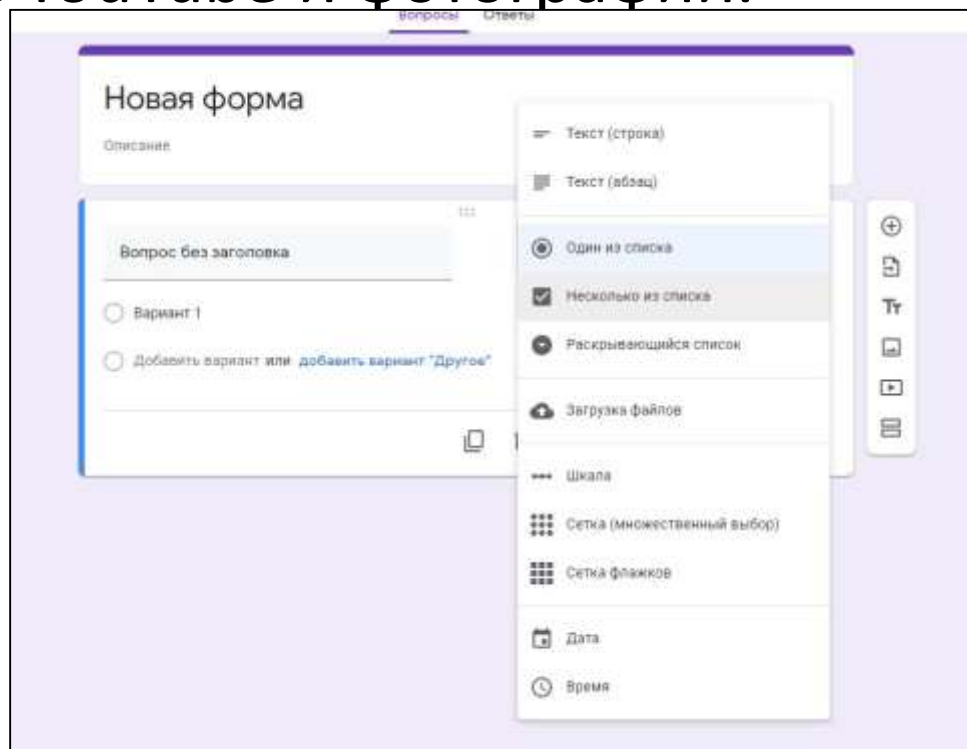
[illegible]

Вопросы Ответы

Новая форма

Описание

Вопрос без заголовка

Вариант 1

Добавить вариант или добавить вариант "Другое"

Текст (строка)

Текст (абзац)

Один из списка

Несколько из списка

Раскрывающийся список

Загрузка файлов

Шкала

Сетка (множественный выбор)

Сетка флажков

Дата

Время